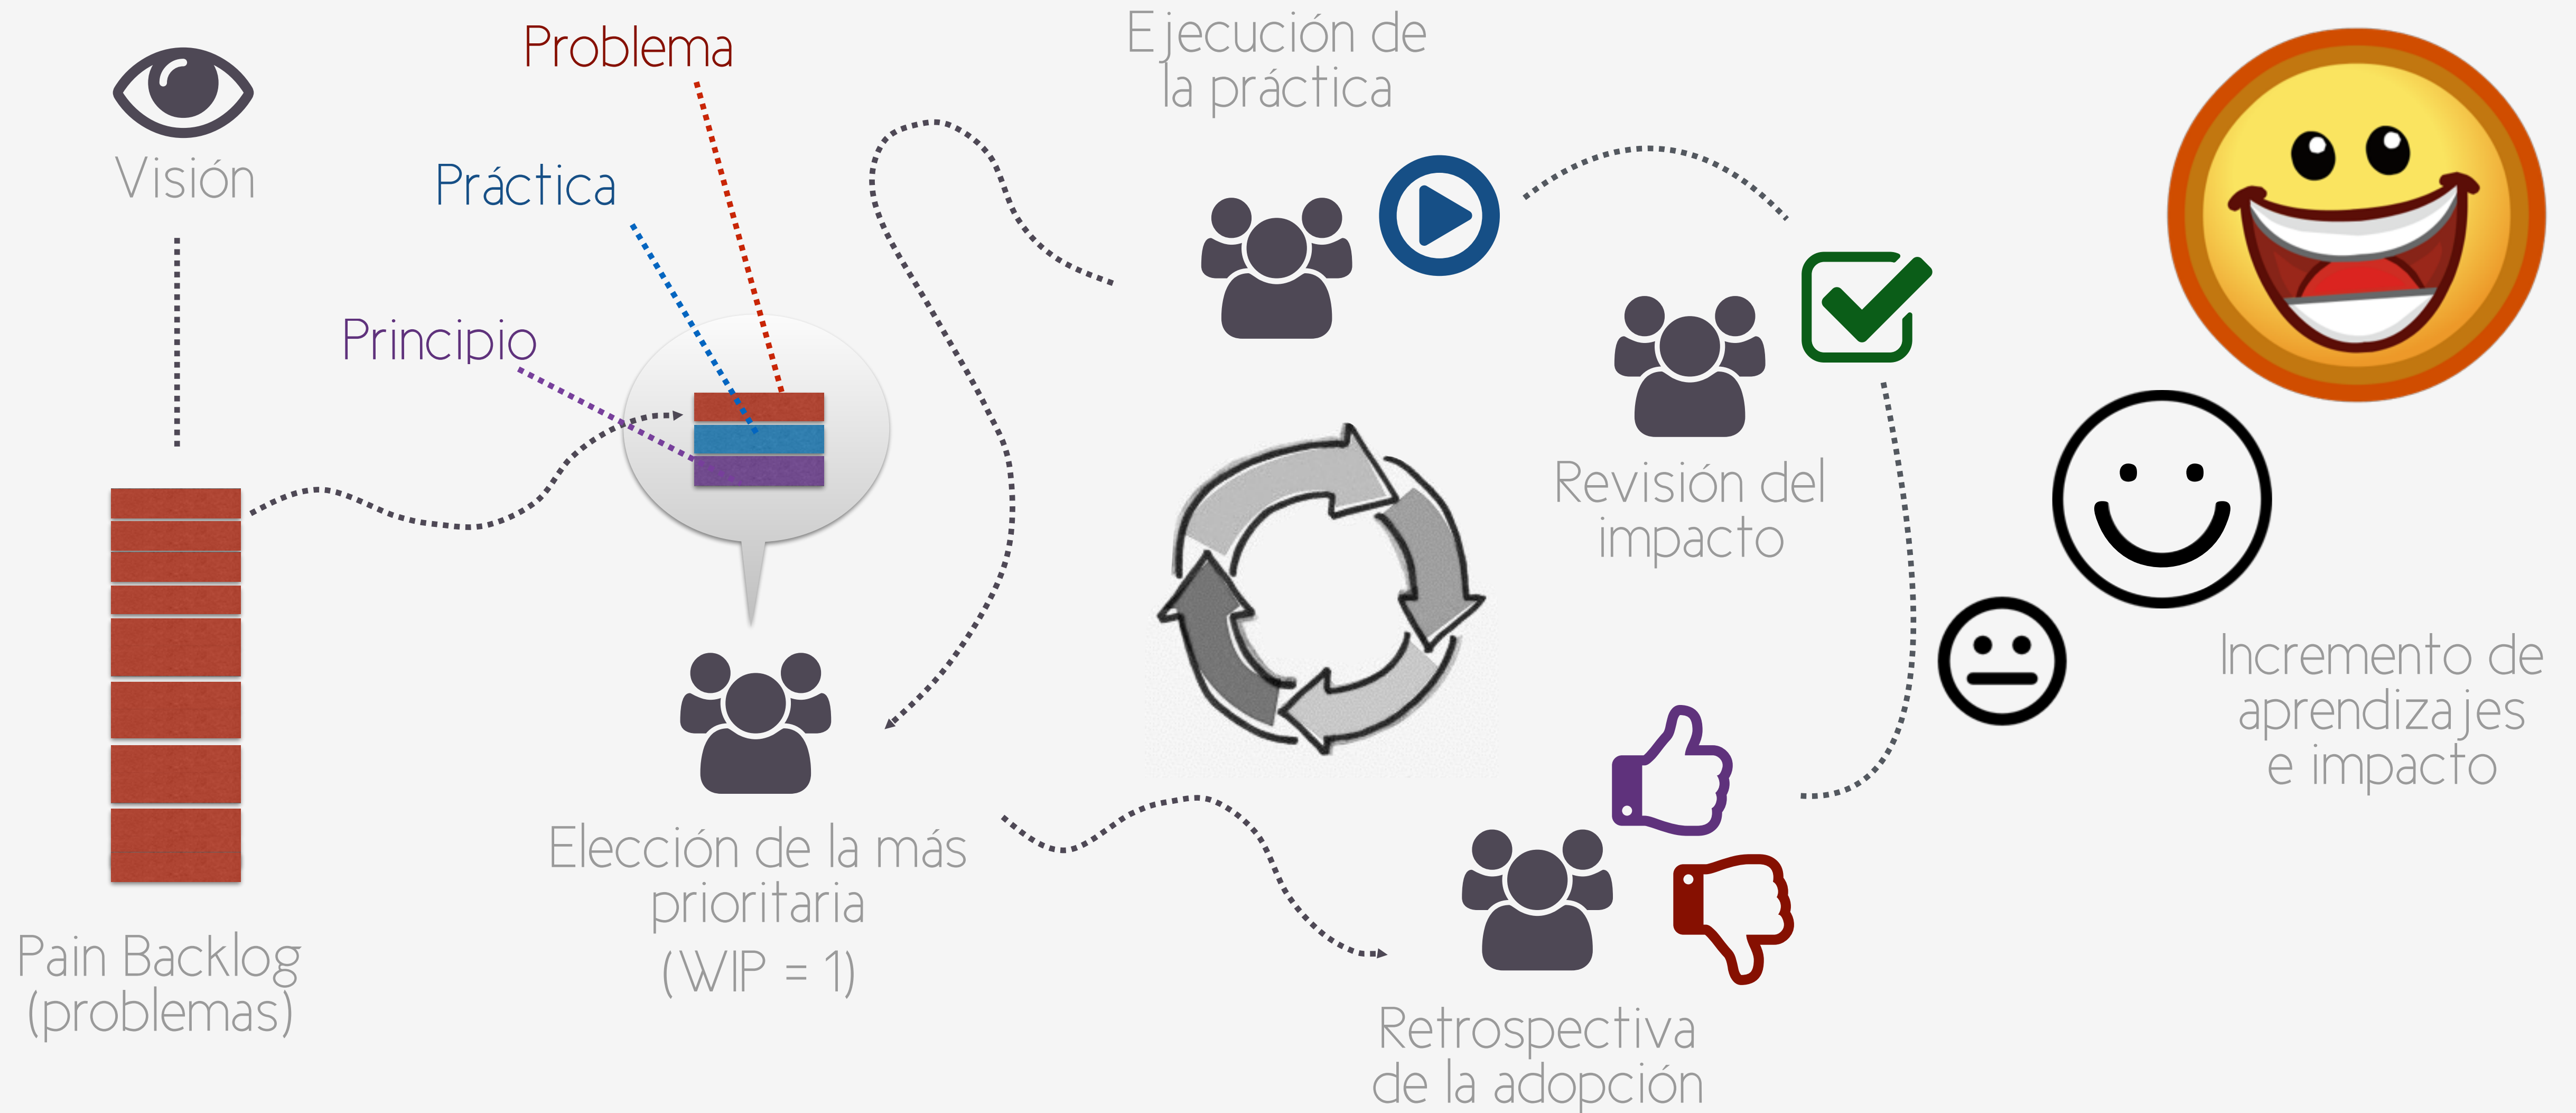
Visión

Problema

Práctica

Principio

Pain Backlog (problemas)

Elección de la más prioritaria (WIP = 1)

Ejecución de la práctica

Revisión del impacto

Retrospectiva de la adopción

Incremento de aprendizajes e impacto